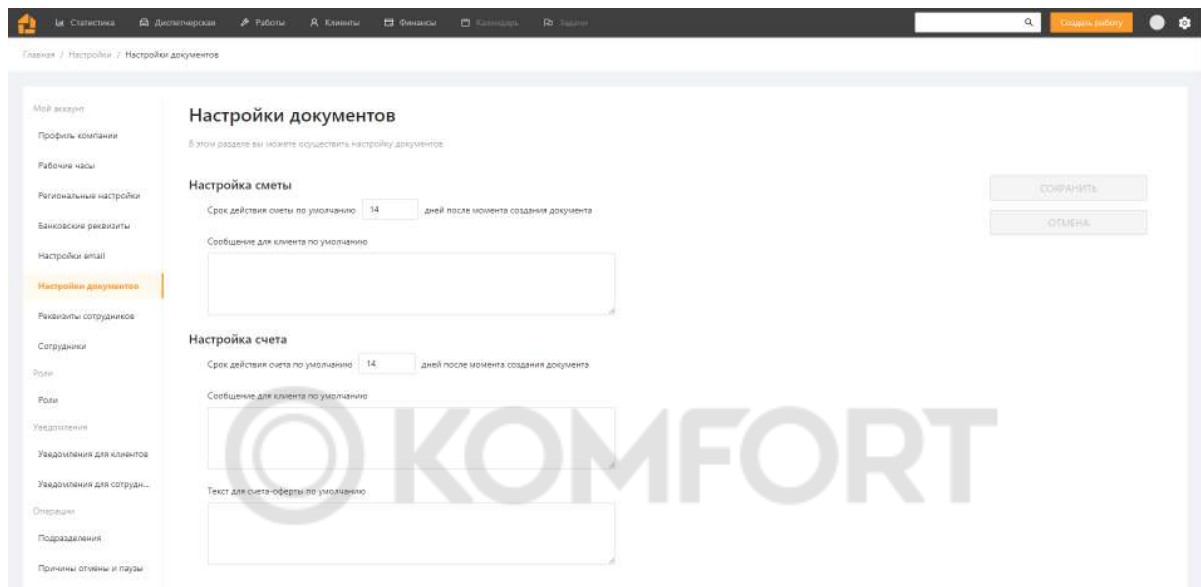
Статистика Диспетчерская Работы Клиенты Финансы Календарь Задачи

Создать работу

Главная / Настройки / Настройки документов

Мой аккаунт
Профиль компании
Рабочие часы
Региональные настройки
Банковские реквизиты
Настройки email
Настройки документов
Реквизиты сотрудников
Сотрудники
Роли
Роли
Уведомления
Уведомления для клиентов
Уведомления для сотрудн...
Операции
Подразделения
Причины отмены и паузы

Настройки документов

В этом разделе вы можете осуществить настройку документов

Настройка сметы

Срок действия сметы по умолчанию 14 дней после момента создания документа

Сообщение для клиента по умолчанию

СОХРАНИТЬ

ОТМЕНА

Настройка счета

Срок действия счета по умолчанию 14 дней после момента создания документа

Сообщение для клиента по умолчанию

Текст для счета-оферты по умолчанию

KOMFORT